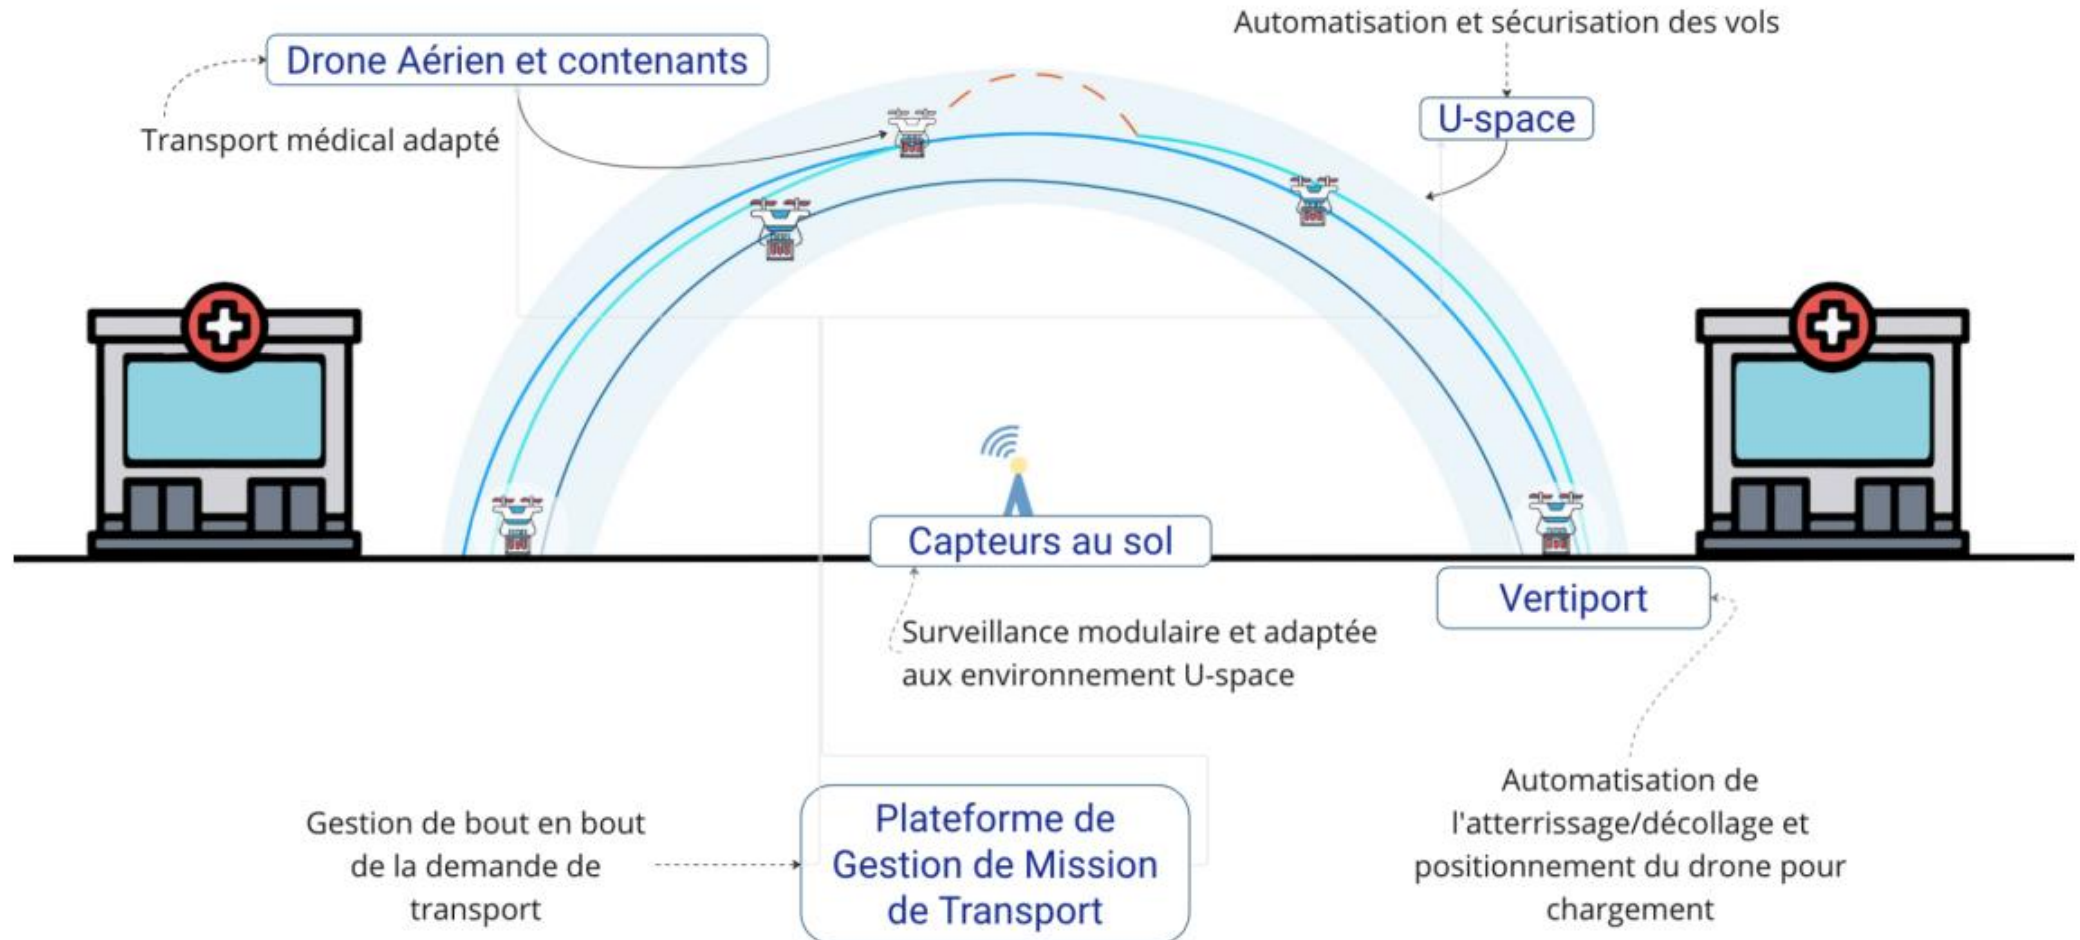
Drone Aérien et contenants

Transport médical adapté

Automatisation et sécurisation des vols

U-space

Capteurs au sol

Surveillance modulaire et adaptée aux environnement U-space

Vertiport

Automatisation de l'atterrissage/décollage et positionnement du drone pour chargement

Gestion de bout en bout de la demande de transport

Plateforme de Gestion de Mission de Transport